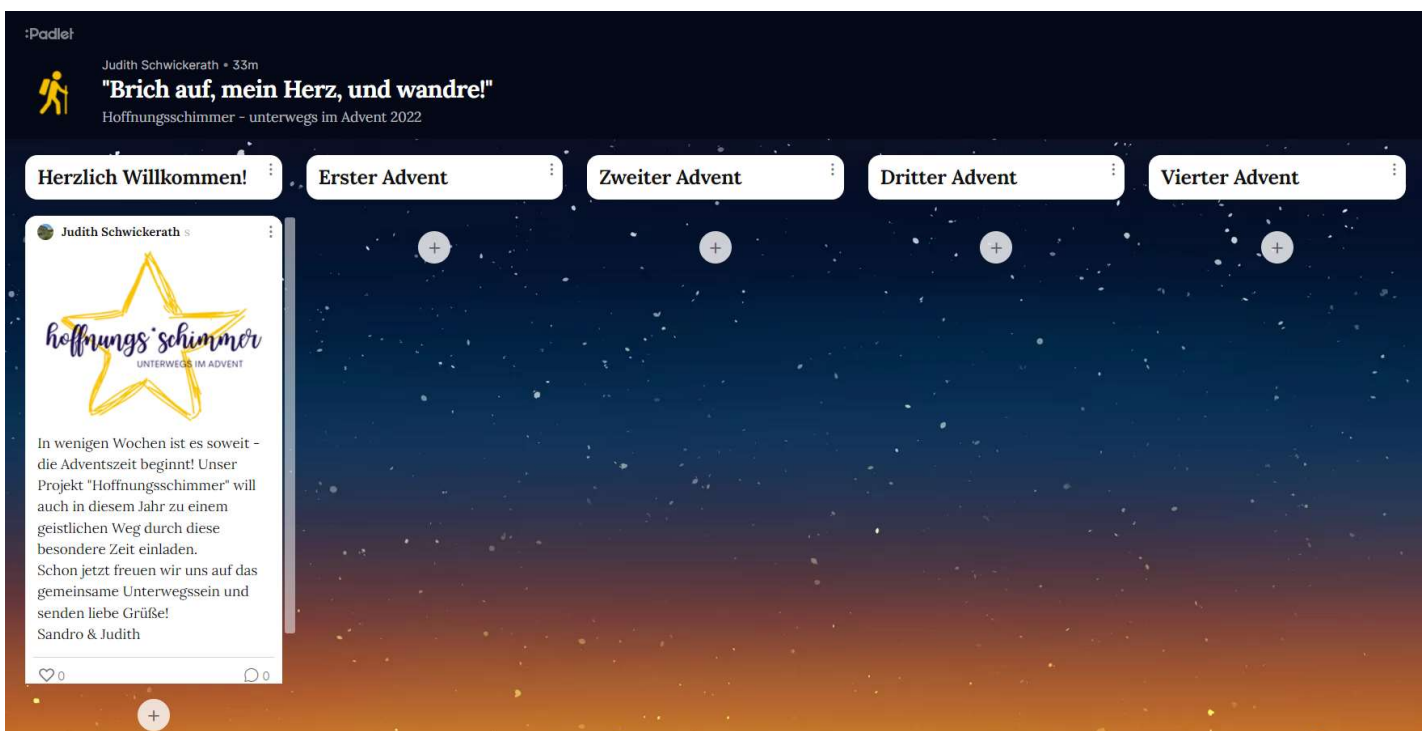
:Padlet

Judith Schwickerath • 33m

"Brich auf, mein Herz, und wandre!"

Hoffnungsschimmer - unterwegs im Advent 2022

Herzlich Willkommen!

Erster Advent

Zweiter Advent

Dritter Advent

Vierter Advent

Judith Schwickerath s

hoffnungs schimmer
UNTERWEGS IM ADVENT

In wenigen Wochen ist es soweit - die Adventszeit beginnt! Unser Projekt "Hoffnungsschimmer" will auch in diesem Jahr zu einem geistlichen Weg durch diese besondere Zeit einladen.
Schon jetzt freuen wir uns auf das gemeinsame Unterwegssein und senden liebe Grüße!
Sandro & Judith

0

0

+

+

+

+

+